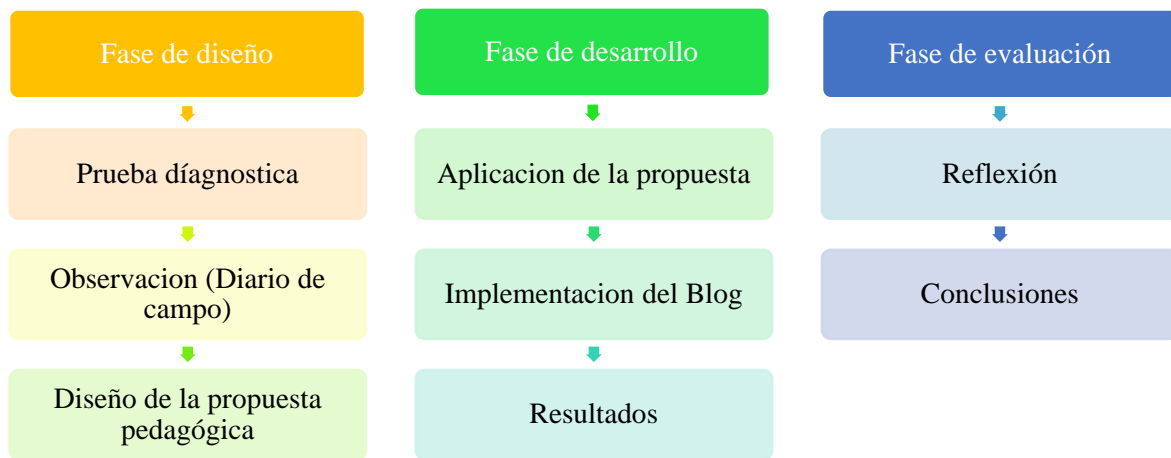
Fase de diseño

Prueba díagnostica

Observacion (Diario de campo)

Diseño de la propuesta pedagógica

Fase de desarrollo

Aplicacion de la propuesta

Implementacion del Blog

Resultados

Fase de evaluación

Reflexión

Conclusiones